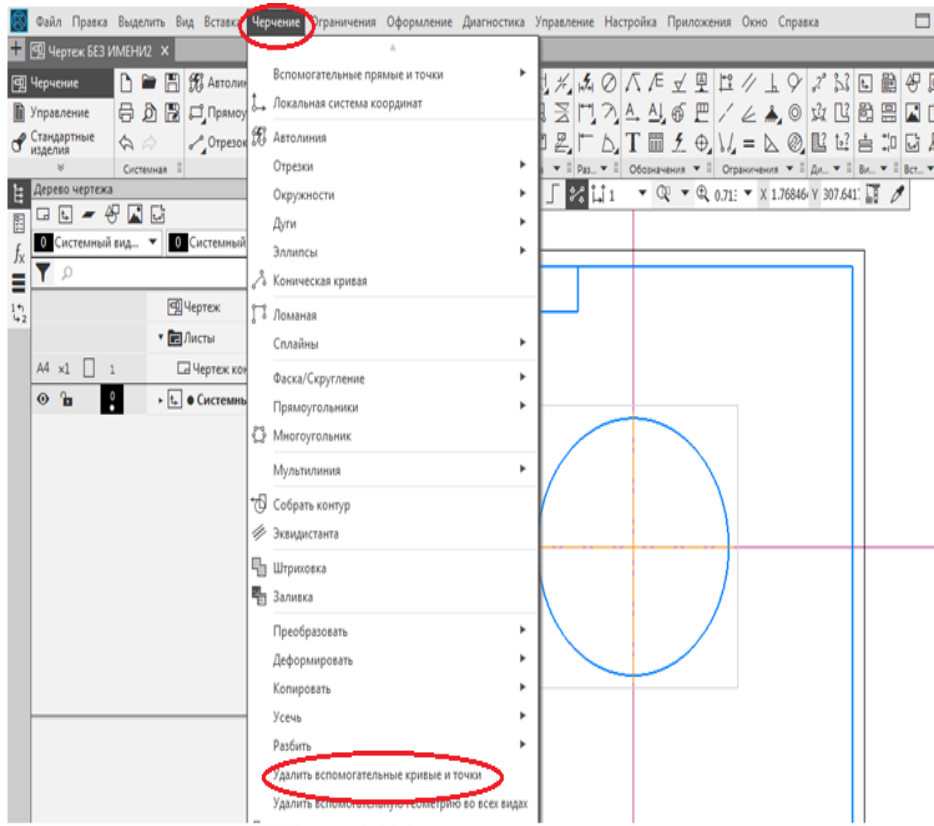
Файл Правка Выделить Вид Вставка Черчение Ограничения Оформление Диагностика Управление Настройка Приложения Окно Справка

Чертеж БЕЗ ИМЕНИ2 ×

Черчение
Управление
Стандартные изделия
Автолин
Прямоу
Отрезок
Системная

Дерево чертежа
0 Системный вид... 0 Системный

Чертеж
Листы
A4 ×1 1 Чертеж кон
Системны

Вспомогательные прямые и точки
Локальная система координат
Автолиния
Отрезки
Окружности
Дуги
Эллипсы
Коническая кривая
Ломаная
Сплайны
Фаска/Скругление
Прямоугольники
Многоугольник
Мультилиния
Собрать контур
Эквидистанта
Штриховка
Заливка
Преобразовать
Деформировать
Копировать
Усечь
Разбить
Удалить вспомогательные кривые и точки
Удалить вспомогательную геометрию во всех видах

Раз... Обозначения Ограничения Ди... Ви... Вст...
1 0.71: X 1.76846 Y 307.641